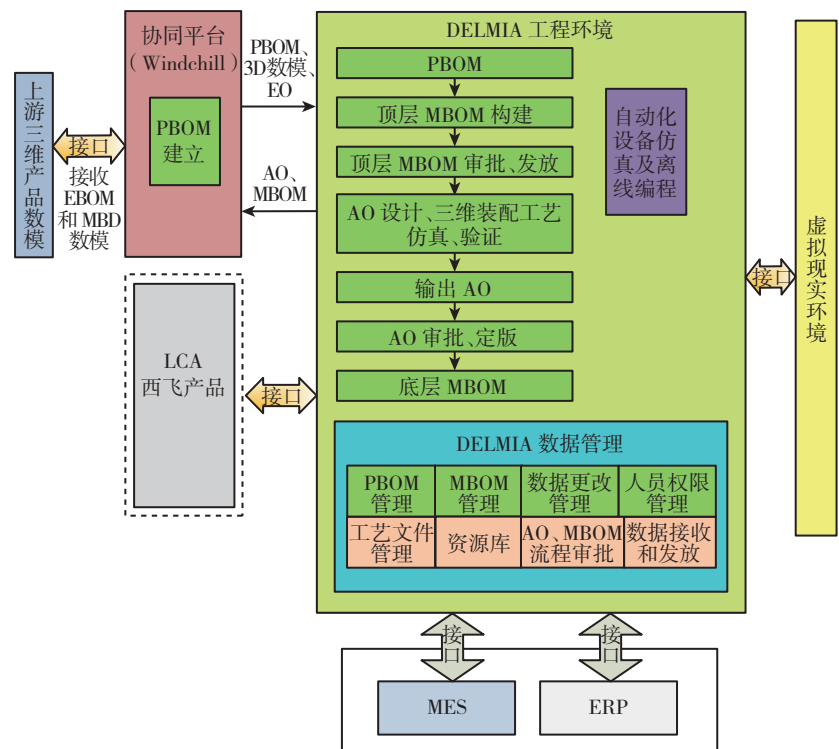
上游三维产品数模

接口

接收 EBOM 和 MBD 数模

协同平台（Windchill）

PBOM 建立

PBOM、3D数模、EO

AO、MBOM

LCA 西飞产品

接口

DELMIA 工程环境

PBOM

顶层 MBOM 构建

顶层 MBOM 审批、发放

AO 设计、三维装配工艺仿真、验证

输出 AO

AO 审批、定版

底层 MBOM

自动化设备仿真及离线编程

DELMIA 数据管理

| PBOM 管理 | MBOM 管理 | 数据更改管理 | 人员权限管理 |
|---|---|---|---|
| 工艺文件管理 | 资源库 | AO、MBOM 流程审批 | 数据接收和发放 |

接口

虚拟现实环境

接口

接口

MES

ERP